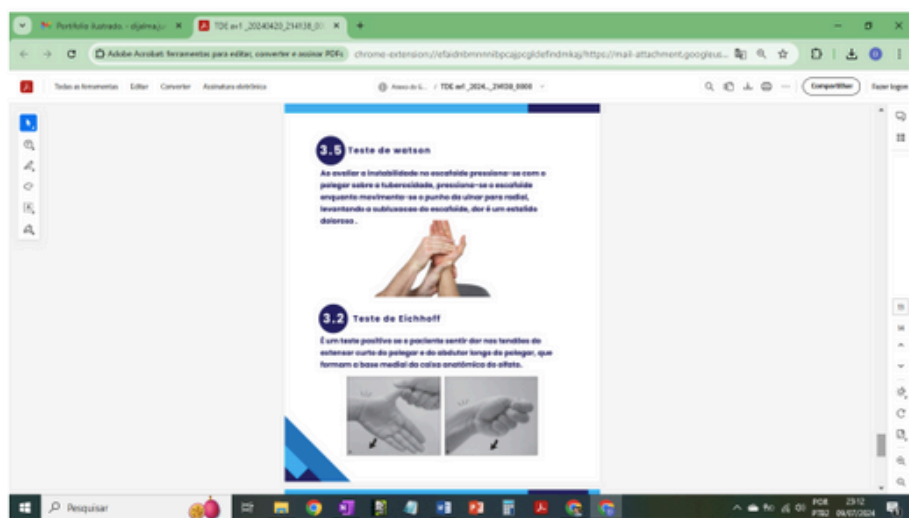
Portfolio ilustrado - dijalma.p ×
TDE av1_20240420_214138_0 ×
+
Adobe Acrobat: ferramentas para editar, converter e assinar PDFs
chrome-extension://efaidnbmnnnibpcajpcglclefindmkaj/https://mail-attachment.googleus...
Todas as ferramentas
Editar
Converter
Assinatura eletrônica
Anexo do G... / TDE av1_2024..._214138_0000
Compartilhar
Fazer logon

3.5 Teste de watson

Ao avaliar a instabilidade no escafoide pressiona-se com o polegar sobre a tuberosidade, pressiona-se o escafoide enquanto movimenta-se o punho de ulnar para radial, levantando a subluxacao do escafoide, dor é um estalido doloroso.

3.2 Teste de Eichhoff

É um teste positivo se o paciente sentir dor nos tendões do extensor curto do polegar e do abdutor longo do polegar, que formam a base medial da caixa anatômica do olfato.

Pesquisar
POR PTB2
23:12 09/07/2024